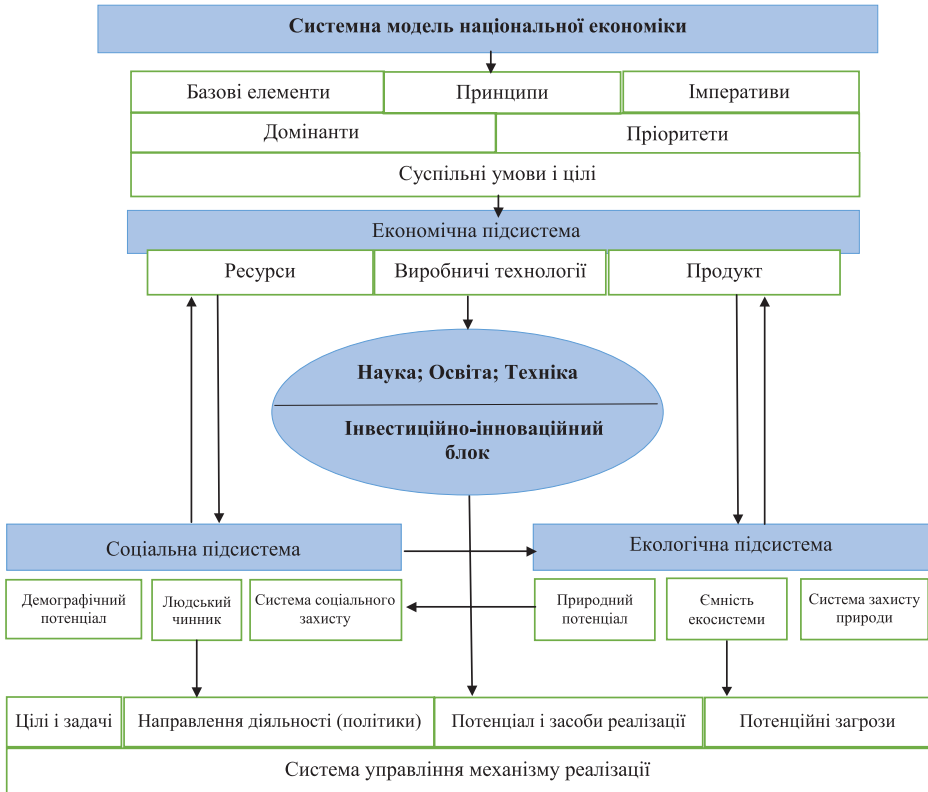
Системна модель національної економіки

Базові елементи

Принципи

Імперативи

Домінанти

Пріоритети

Суспільні умови і цілі

Економічна підсистема

Ресурси

Виробничі технології

Продукт

Наука; Освіта; Техніка

Інвестиційно-інноваційний блок

Соціальна підсистема

Екологічна підсистема

Демографічний потенціал

Людський чинник

Система соціального захисту

Природний потенціал

Ємність екосистеми

Система захисту природи

Цілі і задачі

Направлення діяльності (політики)

Потенціал і засоби реалізації

Потенційні загрози

Система управління механізму реалізації